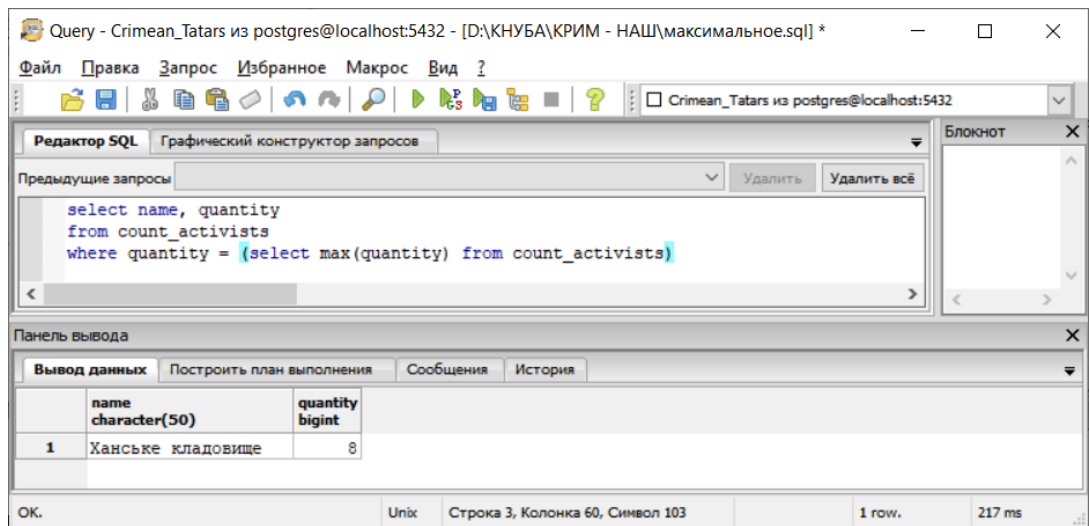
Query - Crimean_Tatars из postgres@localhost:5432 - [D:\КНУБА\КРИМ - НАШ\максимальное.sql] *

Файл Правка Запрос Избранное Макрос Вид ?

Crimean_Tatars из postgres@localhost:5432

Редактор SQL Графический конструктор запросов

Блокнот

Предыдущие запросы Удалить Удалить всё

select name, quantity
from count_activists
where quantity = (select max(quantity) from count_activists)

Панель вывода

Вывод данных Построить план выполнения Сообщения История

| | name character(50) | quantity bigint |
|---|---|---|
| 1 | Ханське кладовище | 8 |

OK. Unix Строка 3, Колонка 60, Символ 103 1 row. 217 ms